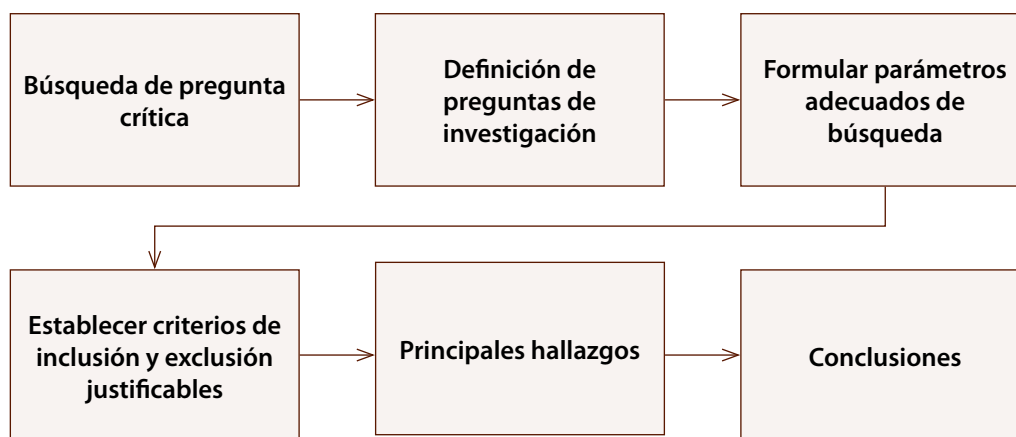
Búsqueda de pregunta crítica

Definición de preguntas de investigación

Formular parámetros adecuados de búsqueda

Establecer criterios de inclusión y exclusión justificables

Principales hallazgos

Conclusiones